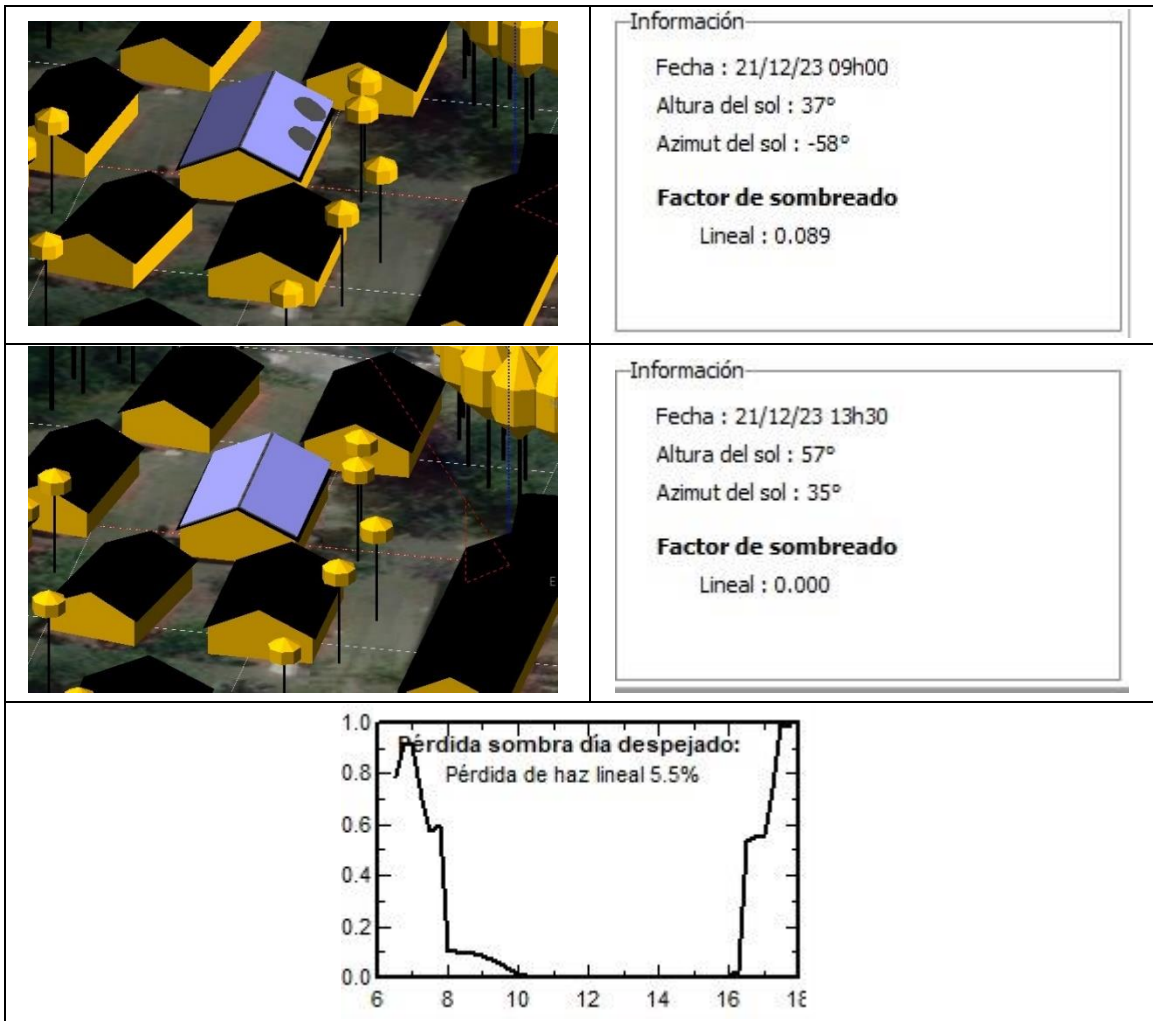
Información
Fecha : 21/12/23 09h00
Altura del sol : 37°
Azimut del sol : -58°
Factor de sombreado
Lineal : 0.089

Información
Fecha : 21/12/23 13h30
Altura del sol : 57°
Azimut del sol : 35°
Factor de sombreado
Lineal : 0.000

Pérdida sombra día despejado:
Pérdida de haz lineal 5.5%

1.0
0.8
0.6
0.4
0.2
0.0
6 8 10 12 14 16 18